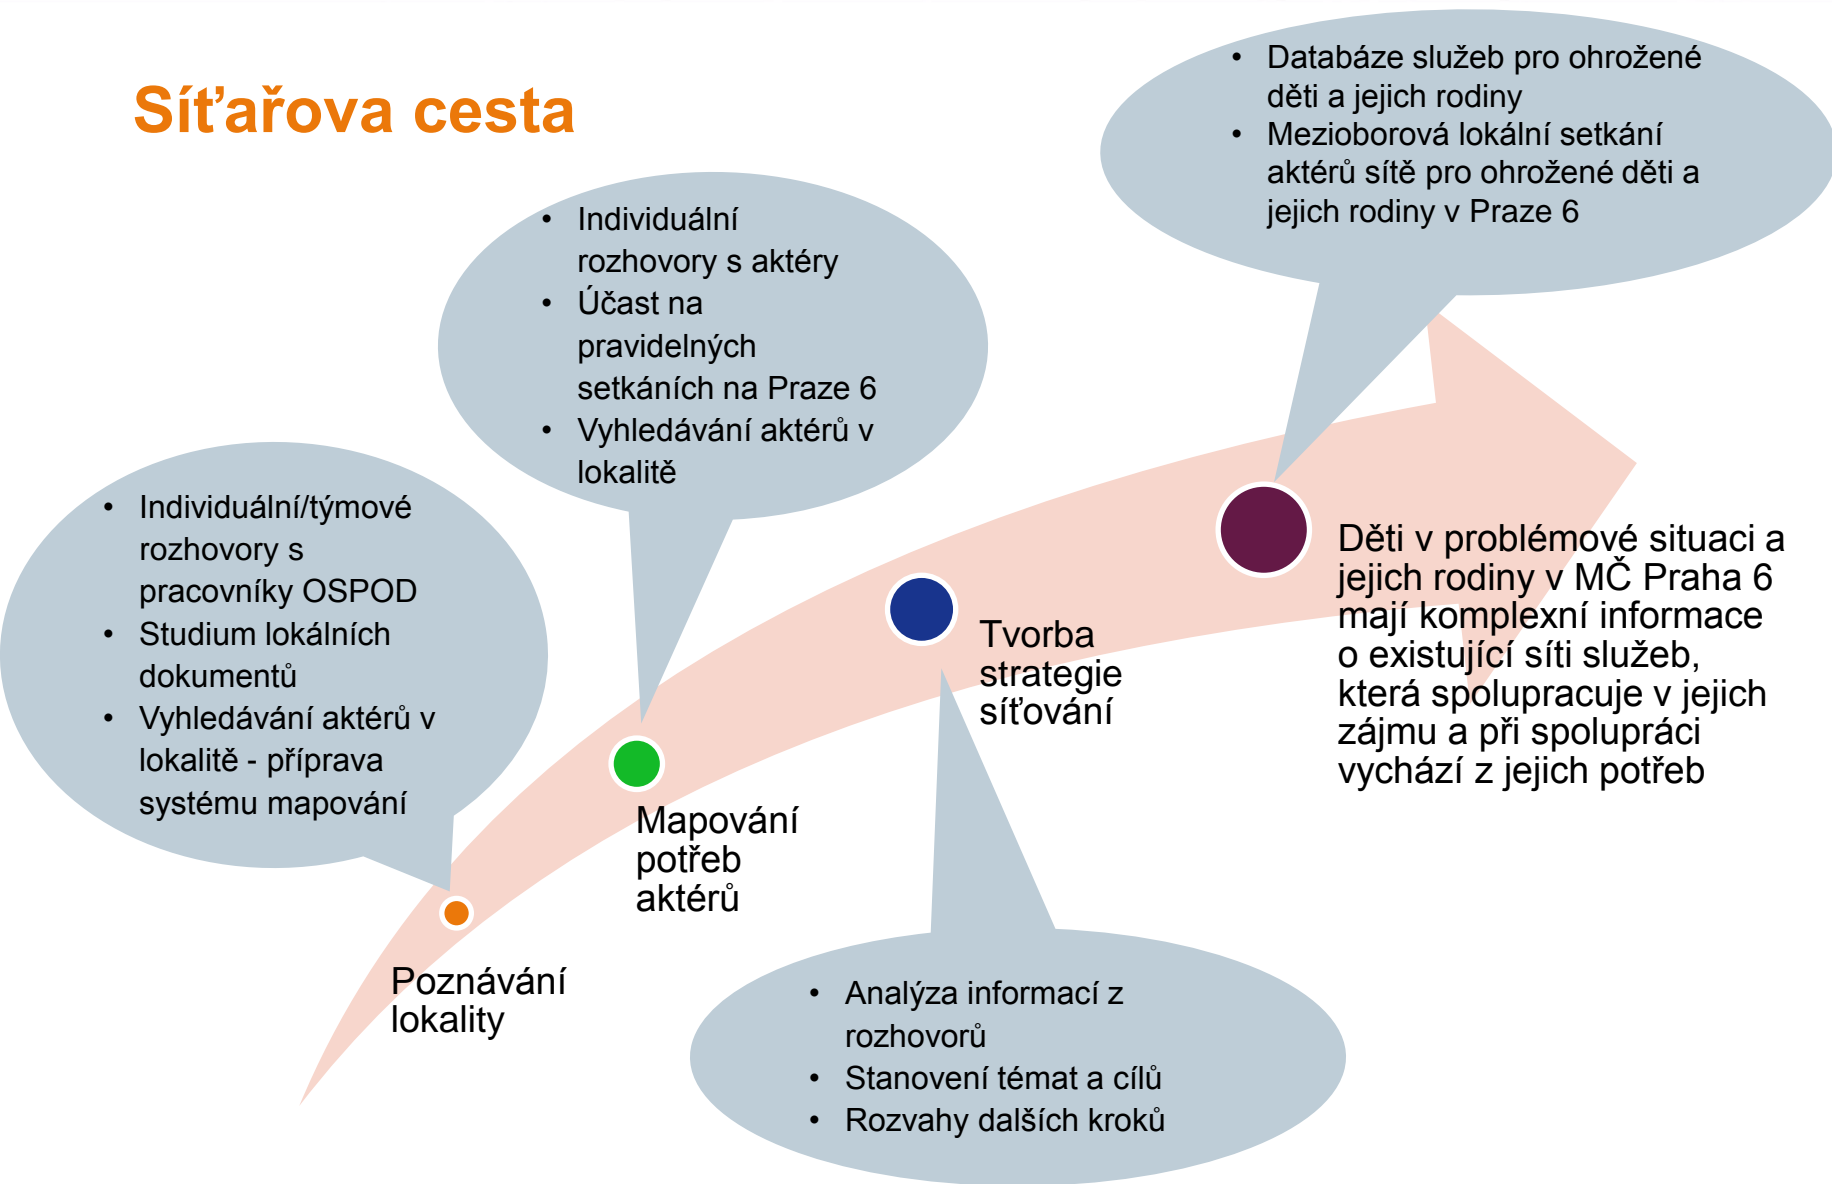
Síťařova cesta

- Databáze služeb pro ohrožené děti a jejich rodiny
- Mezioborová lokální setkání aktérů sítě pro ohrožené děti a jejich rodiny v Praze 6

- Individuální rozhovory s aktéry
- Účast na pravidelných setkáních na Praze 6
- Vyhledávání aktérů v lokalitě

- Individuální/týmové rozhovory s pracovníky OSPOD
- Studium lokálních dokumentů
- Vyhledávání aktérů v lokalitě - příprava systému mapování

Děti v problémové situaci a jejich rodiny v MČ Praha 6 mají komplexní informace o existující síti služeb, která spolupracuje v jejich zájmu a při spolupráci vychází z jejich potřeb

Tvorba strategie síťování

Mapování potřeb aktérů

Poznávání lokality

- Analýza informací z rozhovorů
- Stanovení témat a cílů
- Rozvahy dalších kroků